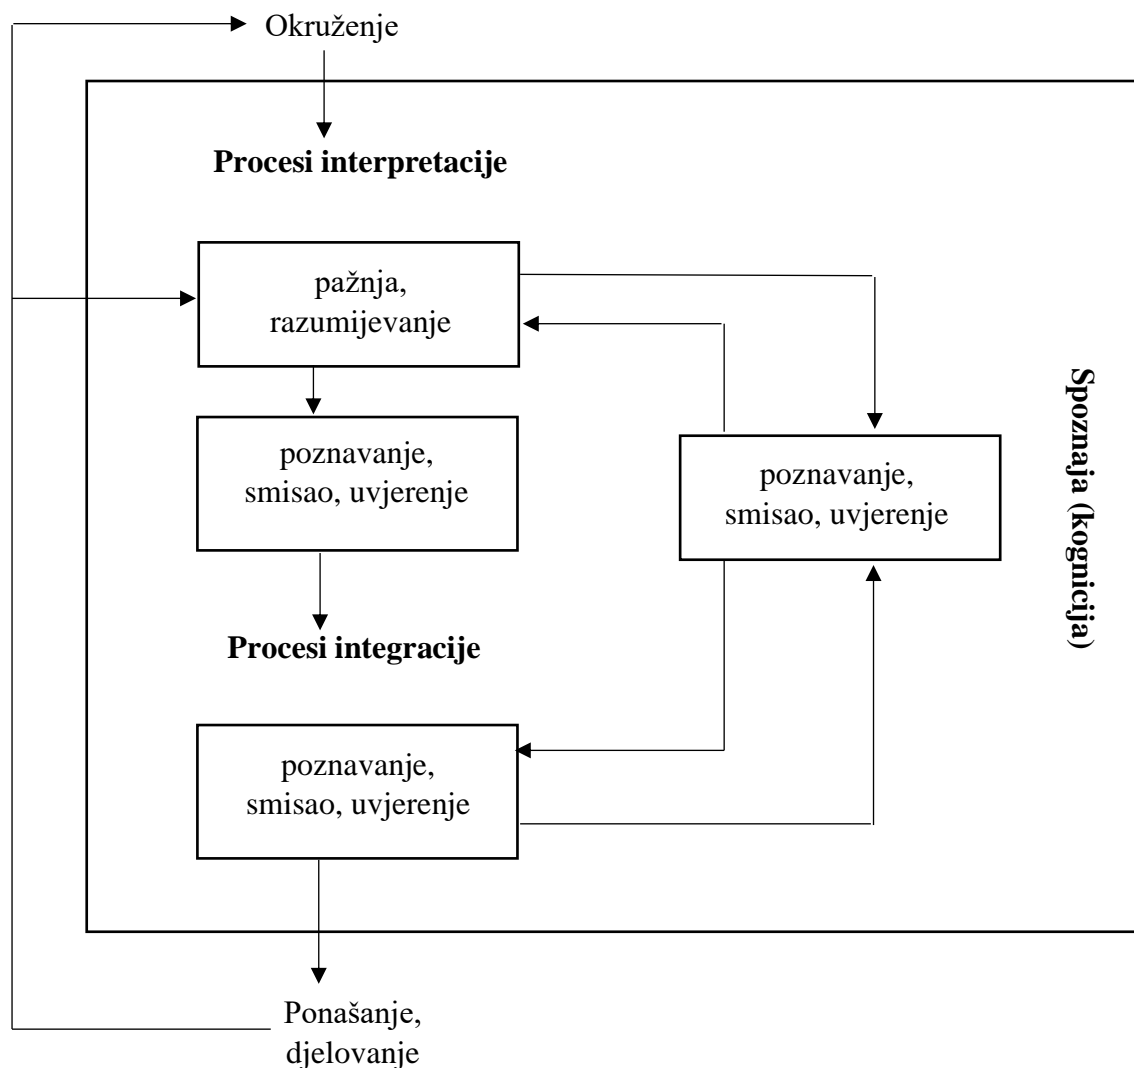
Okruženje

**Procesi interpretacije**

pažnja, razumijevanje

poznavanje, smisao, uvjerenje

poznavanje, smisao, uvjerenje

**Procesi integracije**

poznavanje, smisao, uvjerenje

**Spoznaja (kognicija)**

Ponašanje, djelovanje